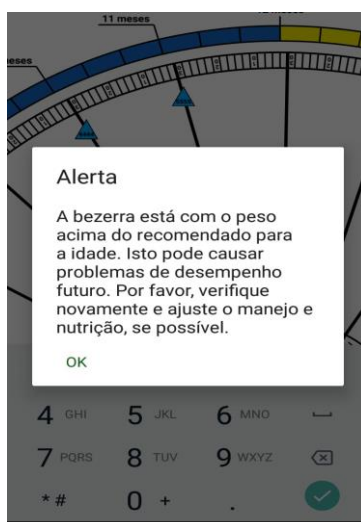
11 meses

meses

Alerta

A bezerra está com o peso acima do recomendado para a idade. Isto pode causar problemas de desempenho futuro. Por favor, verifique novamente e ajuste o manejo e nutrição, se possível.

OK

4 GHI
5 JKL
6 MNO
7 PQRS
8 TUV
9 WXYZ
* #
0 +
.